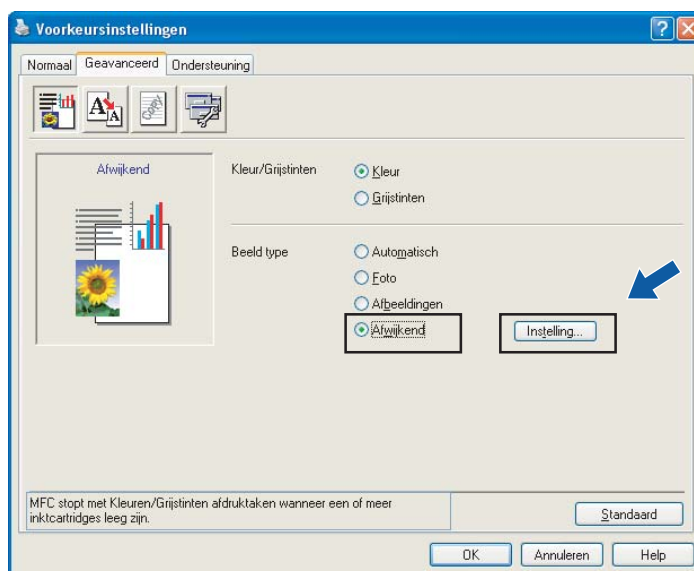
Voorkeursinstellingen

Normaal Geavanceerd Ondersteuning

Afwijkend

Kleur/Grijstinten
Kleur
Grijstinten

Beeld type
Automatisch
Foto
Afbeeldingen
Afwijkend
Instelling...

MFC stopt met Kleuren/Grijstinten afdruktaken wanneer een of meer inktcartridges leeg zijn.

Standaard

OK Annuleren Help